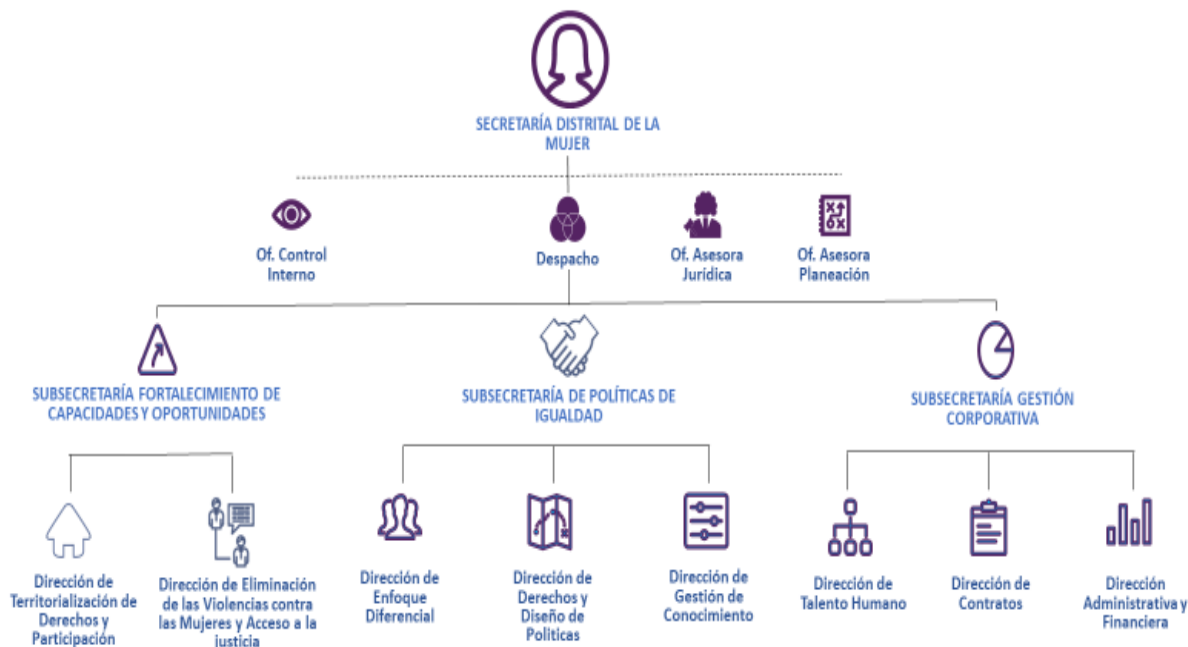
SECRETARÍA DISTRITAL DE LA MUJER

Of. Control Interno

Despacho

Of. Asesora Jurídica

Of. Asesora Planeación

SUBSECRETARÍA FORTALECIMIENTO DE CAPACIDADES Y OPORTUNIDADES

SUBSECRETARÍA DE POLÍTICAS DE IGUALDAD

SUBSECRETARÍA GESTIÓN CORPORATIVA

Dirección de Territorialización de Derechos y Participación

Dirección de Eliminación de las Violencias contra las Mujeres y Acceso a la justicia

Dirección de Enfoque Diferencial

Dirección de Derechos y Diseño de Políticas

Dirección de Gestión de Conocimiento

Dirección de Talento Humano

Dirección de Contratos

Dirección Administrativa y Financiera